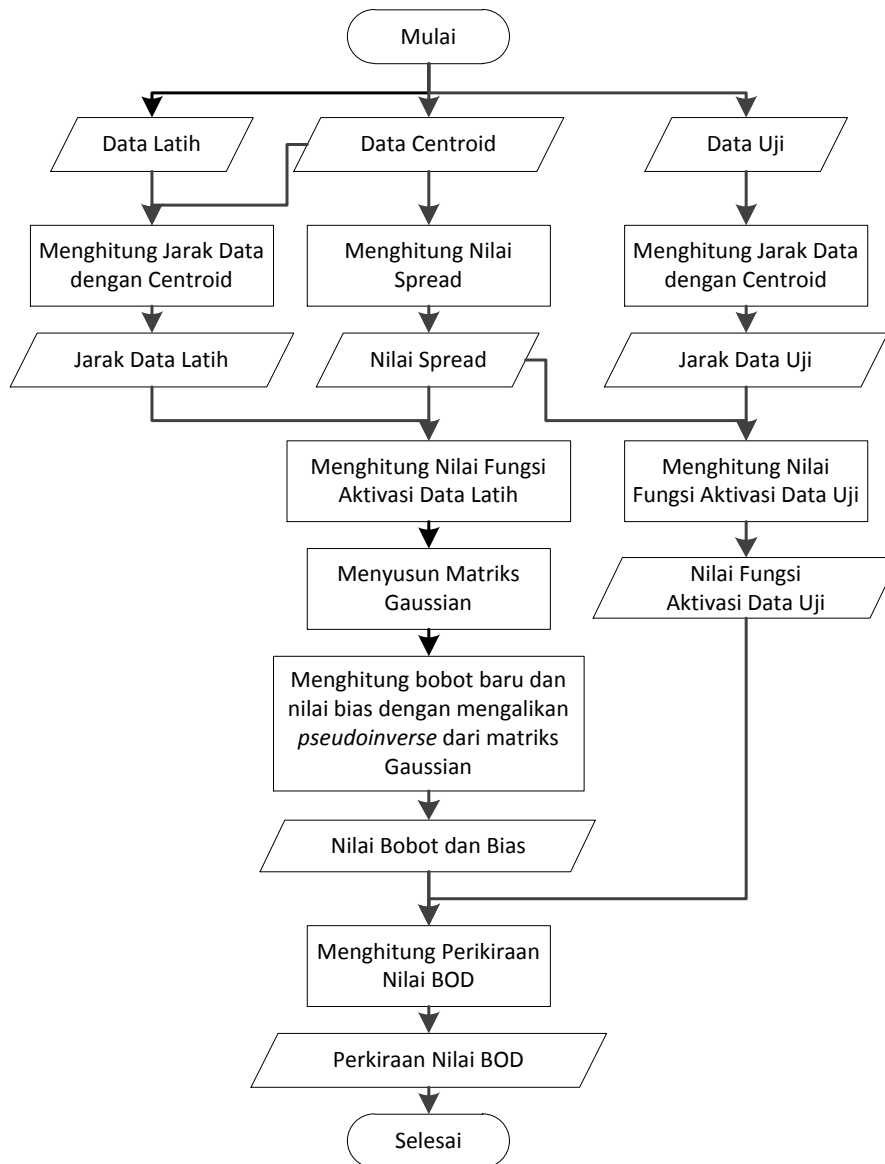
Mulai

Data Latih

Data Centroid

Data Uji

Menghitung Jarak Data dengan Centroid

Menghitung Nilai Spread

Menghitung Jarak Data dengan Centroid

Jarak Data Latih

Nilai Spread

Jarak Data Uji

Menghitung Nilai Fungsi Aktivasi Data Latih

Menghitung Nilai Fungsi Aktivasi Data Uji

Menyusun Matriks Gaussian

Nilai Fungsi Aktivasi Data Uji

Menghitung bobot baru dan nilai bias dengan mengalikan *pseudoinverse* dari matriks Gaussian

Nilai Bobot dan Bias

Menghitung Perikiraan Nilai BOD

Perkiraan Nilai BOD

Selesai